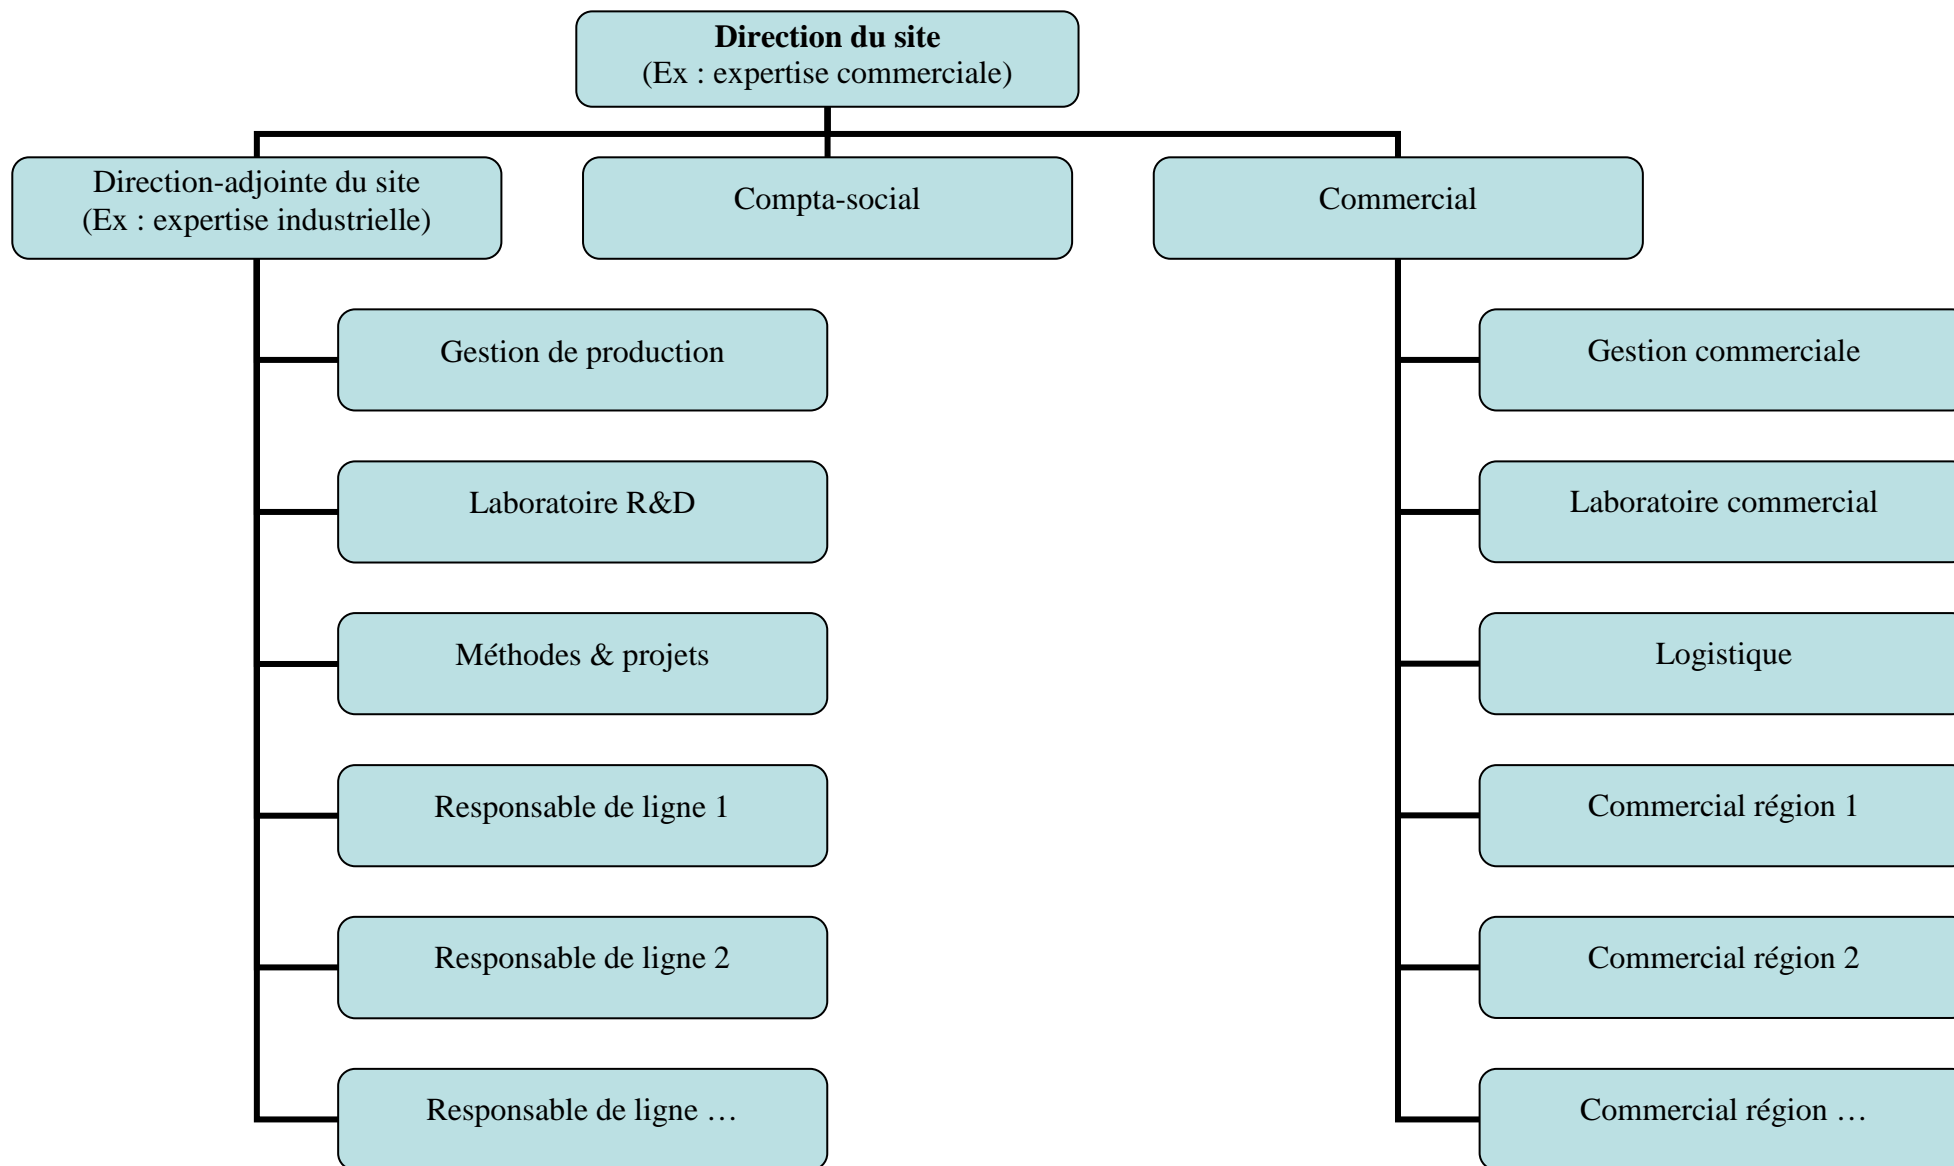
**Direction du site**
(Ex : expertise commerciale)

Direction-adjointe du site
(Ex : expertise industrielle)

Compta-social

Commercial

Gestion de production

Laboratoire R&D

Méthodes & projets

Responsable de ligne 1

Responsable de ligne 2

Responsable de ligne …

Gestion commerciale

Laboratoire commercial

Logistique

Commercial région 1

Commercial région 2

Commercial région …